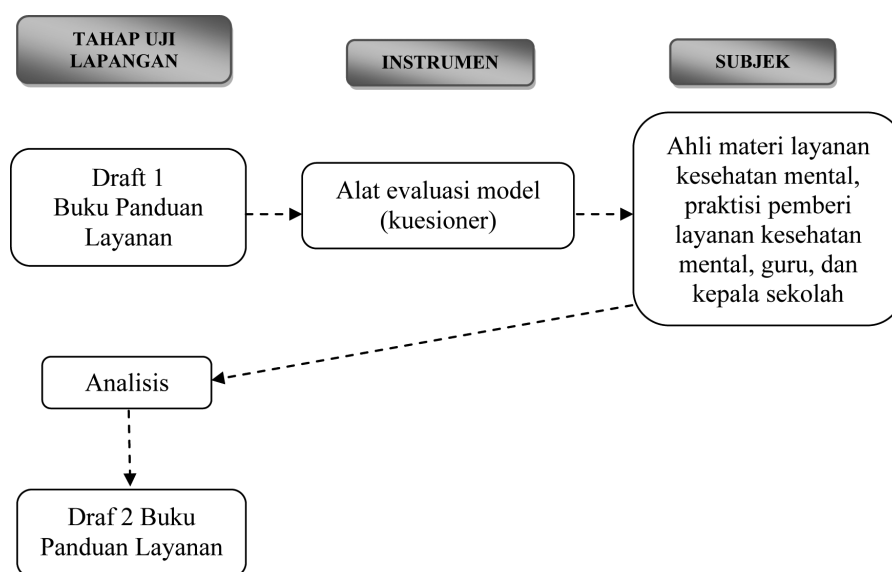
TAHAP UJI LAPANGAN

INSTRUMEN

SUBJEK

Draft 1 Buku Panduan Layanan

Alat evaluasi model (kuesioner)

Ahli materi layanan kesehatan mental, praktisi pemberi layanan kesehatan mental, guru, dan kepala sekolah

Analisis

Draf 2 Buku Panduan Layanan